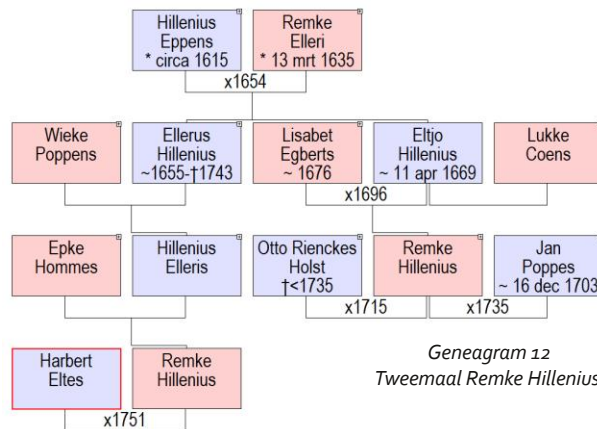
Hillenius Eppens
* circa 1615

Remke Elleri
* 13 mrt 1635

x1654

Wieke Poppens

Ellerus Hillenius
~1655-†1743

Lisabet Egberts
~ 1676

Eltjo Hillenius
~ 11 apr 1669

Lukke Coens

x1696

Epke Hommes

Hillenius Elleris

Otto Rienckes Holst
†<1735

Remke Hillenius

Jan Poppes
~ 16 dec 1703

x1715

x1735

Harbert Eltes

Remke Hillenius

x1751

Geneagram 12
Tweemaal Remke Hillenius